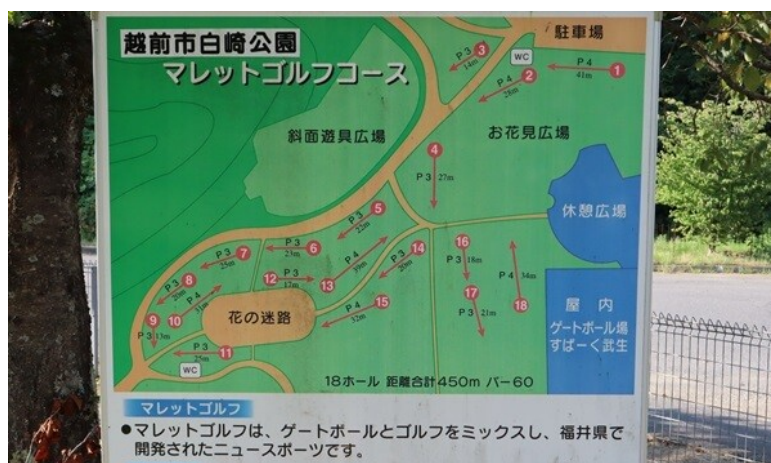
越前市白崎公園
マレットゴルフコース

駐車場
WC
P 4 41m 1
P 4 28m 2
P 3 14m 3
斜面遊具広場
お花見広場
4 P 3 27m
休憩広場
P 3 22m 5
P 3 23m 6
P 3 25m 7
P 3 20m 8
P 4 31m
9 P 3 13m 10
12 P 3 17m 13
P 4 39m
P 3 20m 14
16 P 3 18m
17 P 3 21m
P 4 34m 18
花の迷路
P 4 32m 15
P 3 25m 11
WC
屋内
ゲートボール場
すぱーく武生
18ホール 距離合計450m パー60

マレットゴルフ
●マレットゴルフは、ゲートボールとゴルフをミックスし、福井県で開発されたニュースポーツです。